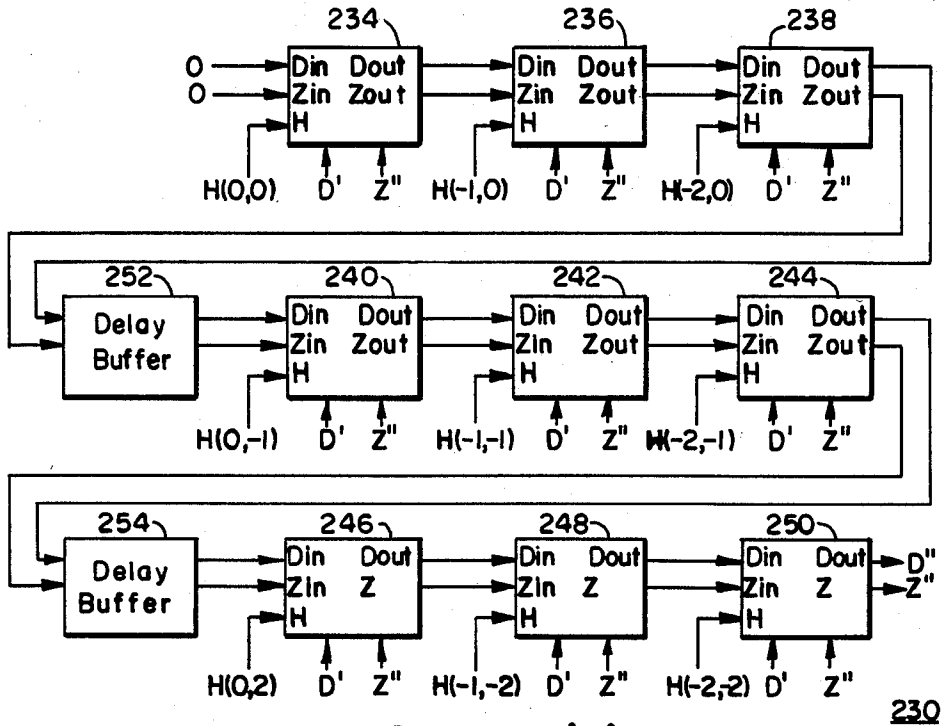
234
236
238
0
0
Din Dout
Zin Zout
H
H(0,0) D' Z"
Din Dout
Zin Zout
H
H(-1,0) D' Z"
Din Dout
Zin Zout
H
H(-2,0) D' Z"

252
Delay Buffer
240
Din Dout
Zin Zout
H
H(0,-1) D' Z"
242
Din Dout
Zin Zout
H
H(-1,-1) D' Z"
244
Din Dout
Zin Zout
H
H(-2,-1) D' Z"

254
Delay Buffer
246
Din Dout
Zin Z
H
H(0,2) D' Z"
248
Din Dout
Zin Z
H
H(-1,-2) D' Z"
250
Din Dout
Zin Z
H
H(-2,-2) D' Z"
D"
Z"
230